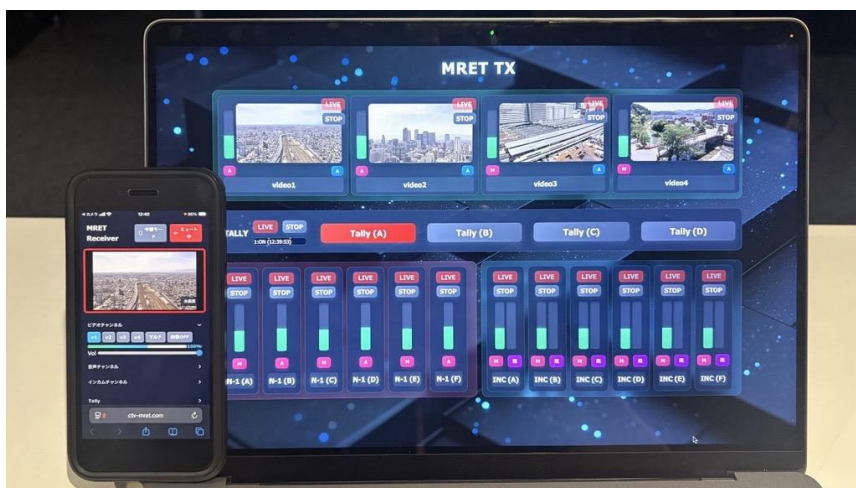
MRET TX

LIVE
STOP
A
A
video1

LIVE
STOP
video2

LIVE
STOP
A
video3

LIVE
STOP
M
A
video4

TALLY
LIVE
STOP
1:ON (12:39:53)

Tally (A)
Tally (B)
Tally (C)
Tally (D)

LIVE
STOP
M
N-1 (A)

LIVE
STOP
A
N-1 (B)

LIVE
STOP
M
N-1 (C)

LIVE
STOP
A
N-1 (D)

LIVE
STOP
M
N-1 (E)

LIVE
STOP
A
N-1 (F)

LIVE
STOP
M
R
INC (A)

LIVE
STOP
M
R
INC (B)

LIVE
STOP
M
R
INC (C)

LIVE
STOP
M
R
INC (D)

LIVE
STOP
M
R
INC (E)

LIVE
STOP
M
R
INC (F)

◀カメラ
12:40
96%

MRET Receiver
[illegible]
ミュート

ビデオチャンネル
v1 v2 v3 v4 マルチ 映像OFF
Vol
音声チャンネル
インカムチャンネル
Tally

ctv-mret.com